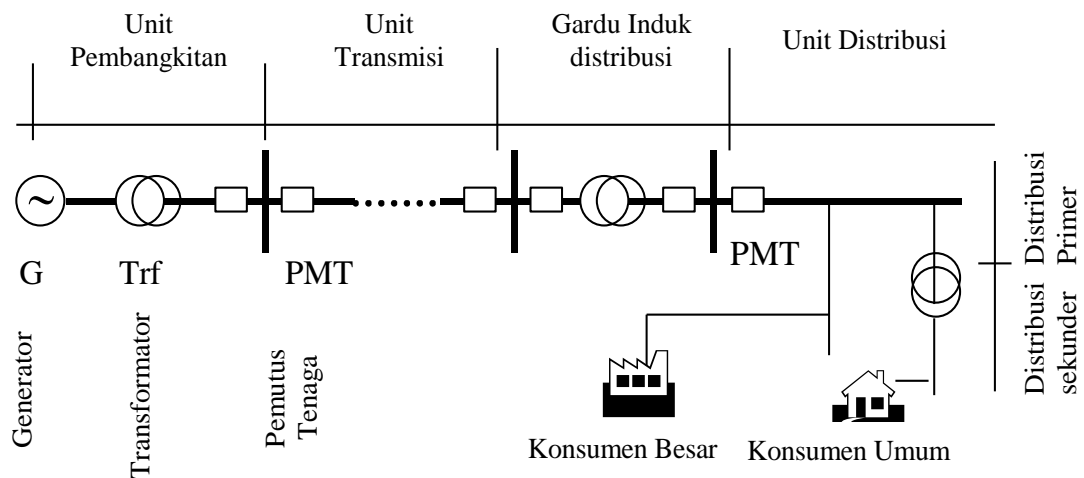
Unit Pembangkitan

Unit Transmisi

Gardu Induk distribusi

Unit Distribusi

G

Trf

PMT

PMT

Distribusi Primer

Distribusi sekunder

Generator

Transformator

Pemutus Tenaga

Konsumen Besar

Konsumen Umum